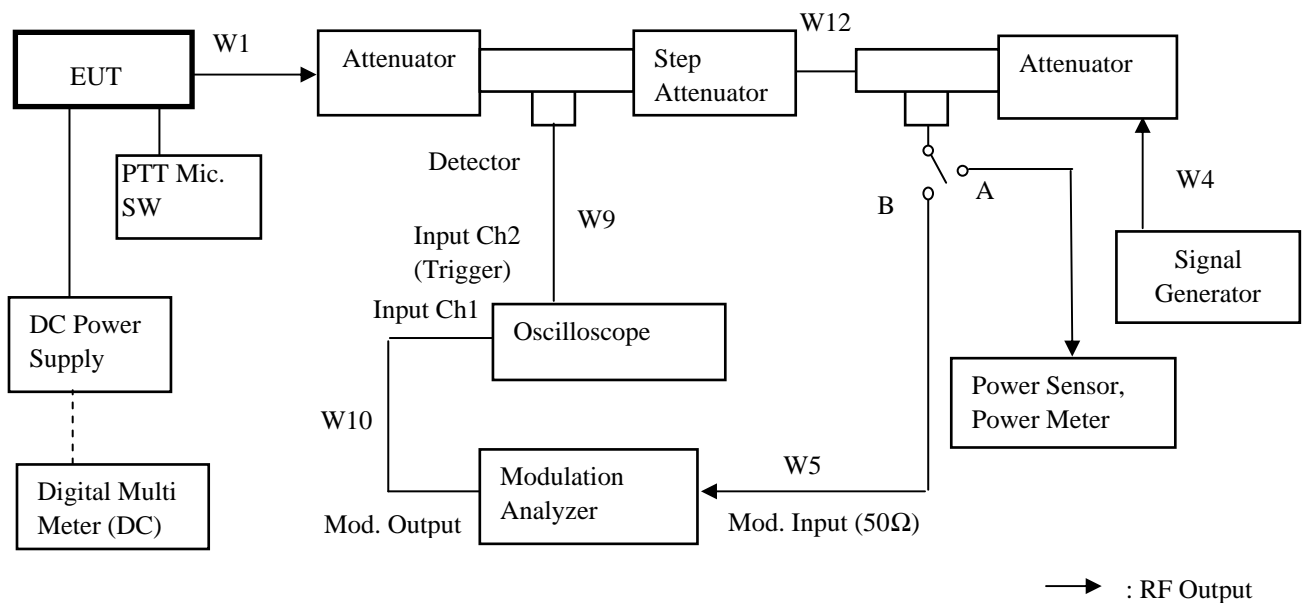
EUT
W1
Attenuator
Step Attenuator
W12
Attenuator
PTT Mic. SW
Detector
W9
B
A
W4
Input Ch2 (Trigger)
Input Ch1
Oscilloscope
Signal Generator
DC Power Supply
Power Sensor, Power Meter
W10
Modulation Analyzer
W5
Digital Multi Meter (DC)
Mod. Output
Mod. Input (50Ω)
: RF Output